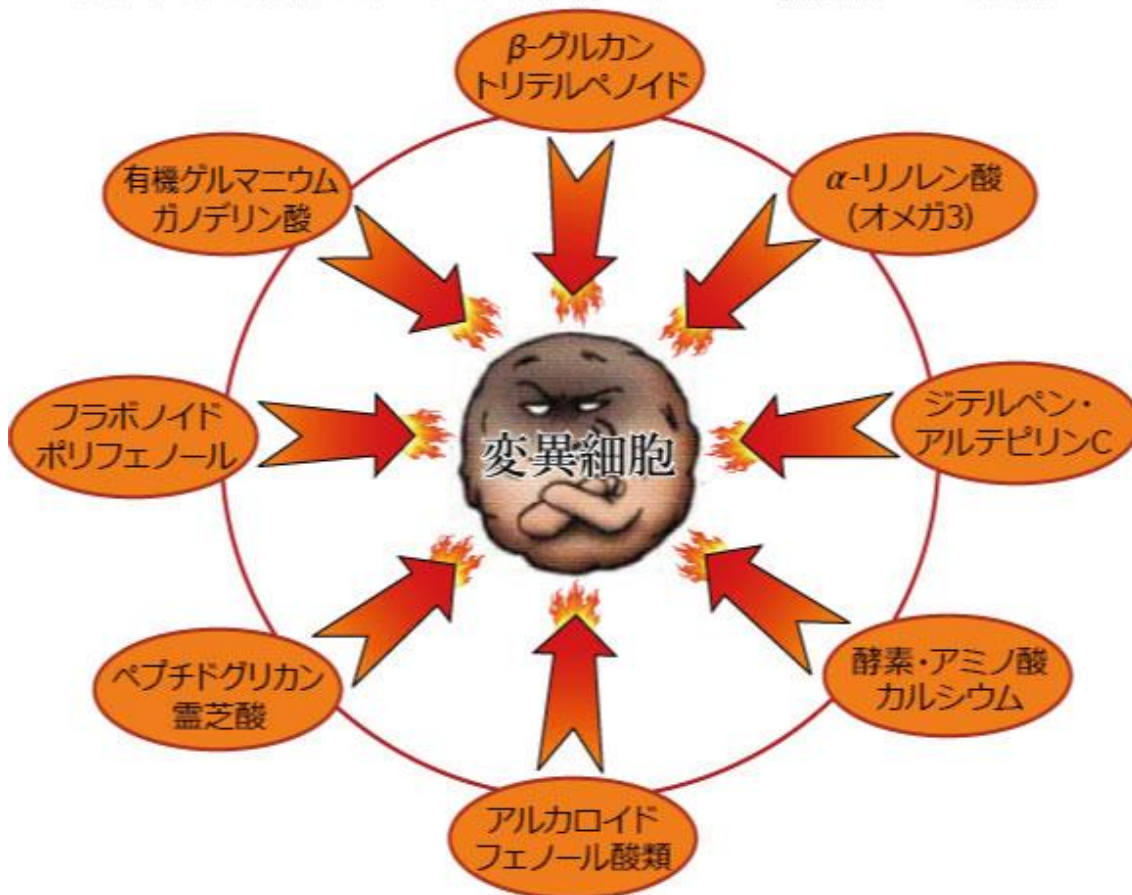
β-グルカン
トリテルペノイド

有機ゲルマニウム
ガノデリン酸

α-リノレン酸
(オメガ3)

フラボノイド
ポリフェノール

変異細胞

ジテルペン・
アルテピリンC

ペプチドグリカン
霊芝酸

酵素・アミノ酸
カルシウム

アルカロイド
フェノール酸類